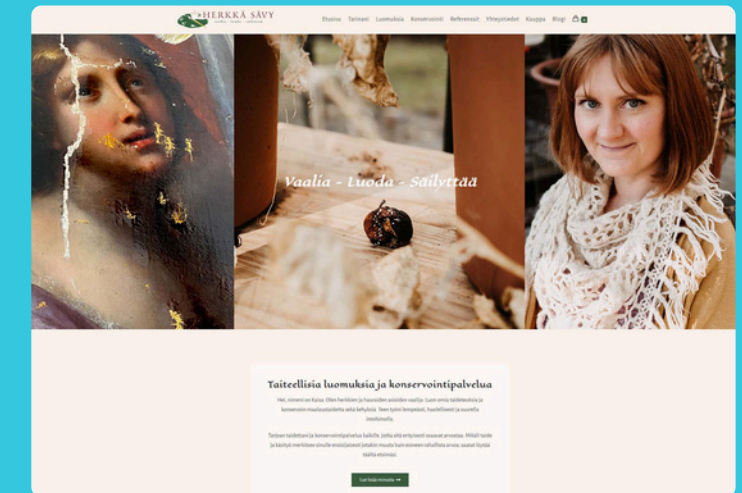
HERKKÄ SÄVY
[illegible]

Etusivu Tarinani Luomuksia Konservointi Referenssit Yhteystiedot Kauppa Blogi 0

Vaalia - Luoda - Säilyttää

Taiteellisia luomuksia ja konservointipalvelua

Hei, nimeni on Kaisa. Olen herkkien ja kauniiden asioiden vaalija. Luon omia taideteoksia ja konservoin maalausteoksia sekä kehyksiä. Teen työni lempeästi, huolellisesti ja suurella intohimolla.

Tarjoan taidettani ja konservointipalvelua kaikille, joilla on erityisesti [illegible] Mikäli taide ja käsityö merkitsee sinulle enemmän kuin pelkkää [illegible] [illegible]

Lue lisää minusta →